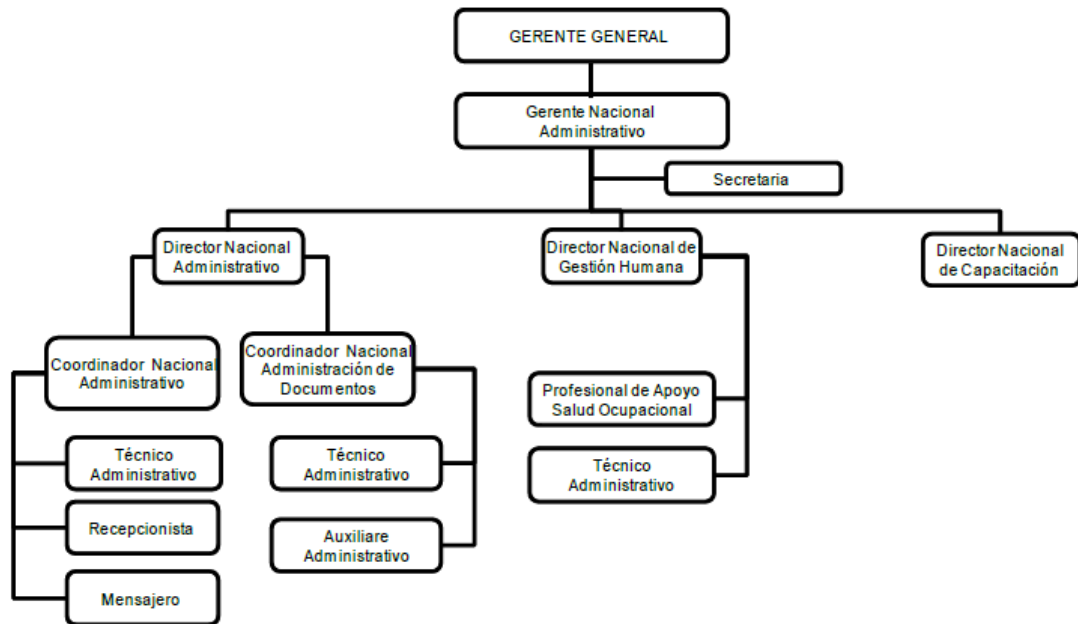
GERENTE GENERAL

Gerente Nacional Administrativo

Secretaria

Director Nacional Administrativo

Director Nacional de Gestión Humana

Director Nacional de Capacitación

Coordinador Nacional Administrativo

Coordinador Nacional Administración de Documentos

Técnico Administrativo

Recepcionista

Mensajero

Técnico Administrativo

Auxiliare Administrativo

Profesional de Apoyo Salud Ocupacional

Técnico Administrativo